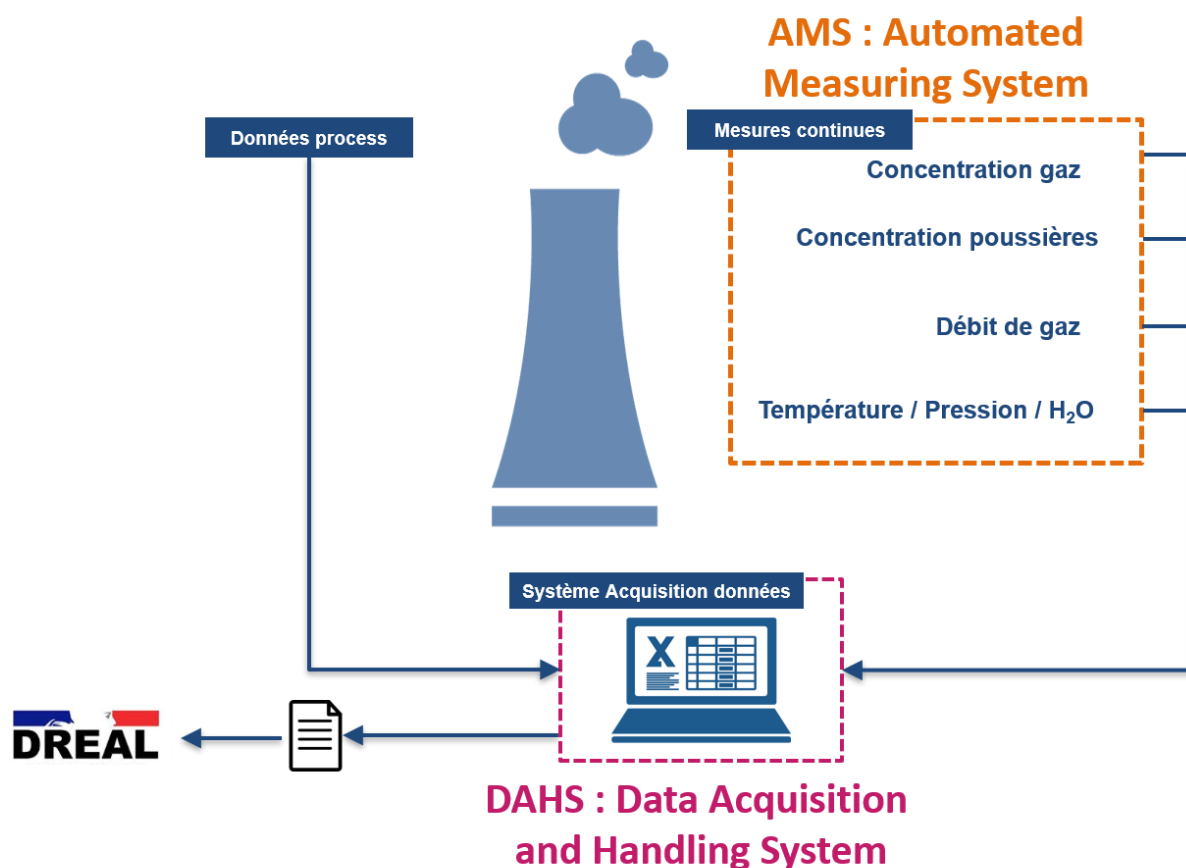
AMS : Automated Measuring System

Données process

Mesures continues

Concentration gaz

Concentration poussières

Débit de gaz

Température / Pression / $H_2O$

Système Acquisition données

X

DREAL

DAHS : Data Acquisition and Handling System